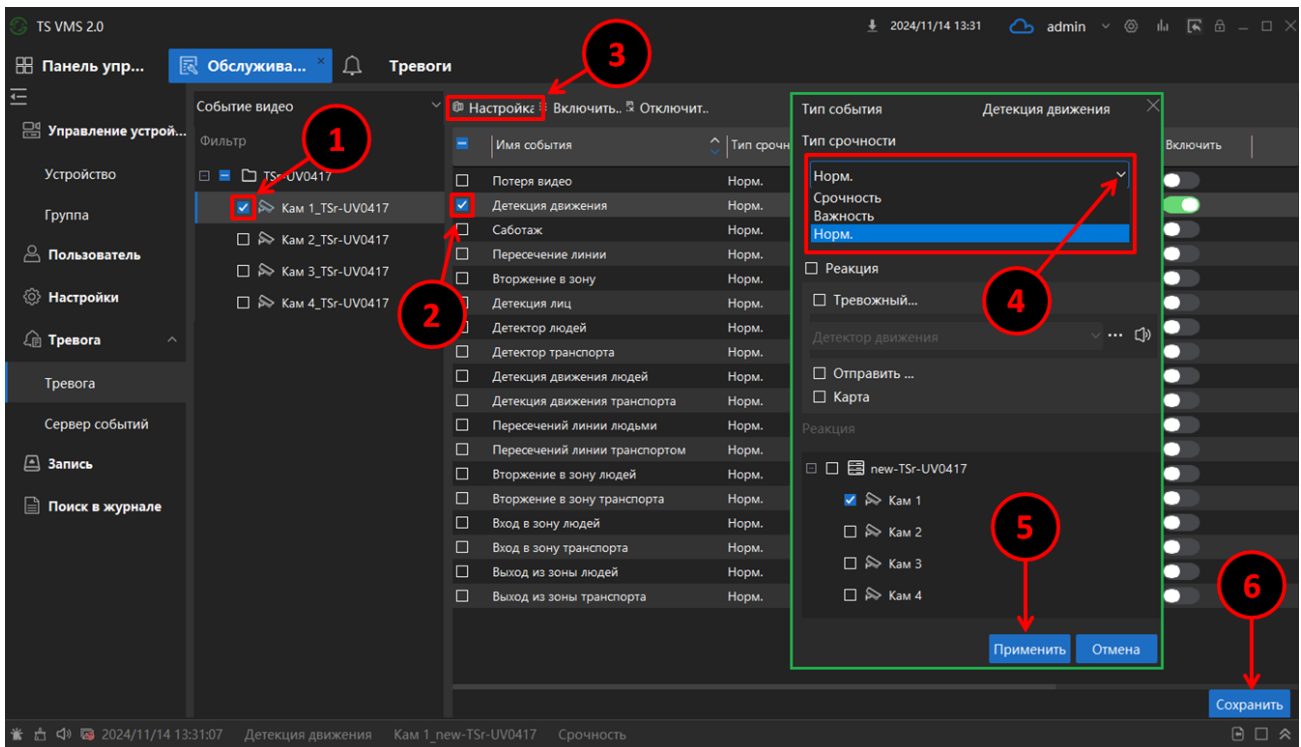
TS VMS 2.0

2024/11/14 13:31 admin

Панель упр... Обслужива... Тревоги

Управление устрой...
Устройство
Группа
Пользователь
Настройки
Тревога
Тревога
Сервер событий
Запись
Поиск в журнале

Событие видео
Фильтр
TSr-UV0417
Кам 1_TSr-UV0417
Кам 2_TSr-UV0417
Кам 3_TSr-UV0417
Кам 4_TSr-UV0417

Настройка Включить.. Отключит..

| Имя события | Тип срочн |
|---|---|
| Потеря видео | Норм. |
| Детекция движения | Норм. |
| Саботаж | Норм. |
| Пересечение линии | Норм. |
| Вторжение в зону | Норм. |
| Детекция лиц | Норм. |
| Детектор людей | Норм. |
| Детектор транспорта | Норм. |
| Детекция движения людей | Норм. |
| Детекция движения транспорта | Норм. |
| Пересечений линии людьми | Норм. |
| Пересечений линии транспортом | Норм. |
| Вторжение в зону людей | Норм. |
| Вторжение в зону транспорта | Норм. |
| Вход в зону людей | Норм. |
| Вход в зону транспорта | Норм. |
| Выход из зоны людей | Норм. |
| Выход из зоны транспорта | Норм. |

Включить

Тип события Детекция движения
Тип срочности
Норм.
Срочность
Важность
Норм.
Реакция
Тревожный...
Детектор движения
Отправить ...
Карта
Реакция
new-TSr-UV0417
Кам 1
Кам 2
Кам 3
Кам 4
Применить Отмена

Сохранить

1 2 3 4 5 6

2024/11/14 13:31:07 Детекция движения Кам 1_new-TSr-UV0417 Срочность